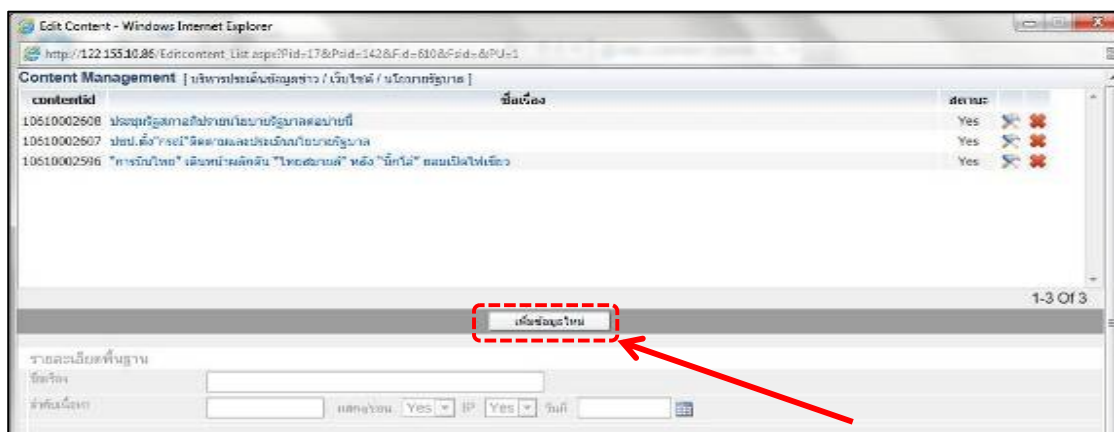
Edit Content - Windows Internet Explorer

http://122.155.10.86/Editcontent_List.aspx?Pid=17&Psid=142&Fid=610&Fsid=&PU=1

Content Management [ บริหารประเด็นข้อมูลข่าว / เว็บไซต์ / นโยบายรัฐบาล ]

| contentid | ชื่อเรื่อง | สถานะ |
|---|---|---|
| 10610002608 | ประชุมรัฐสภาอภิปรายนโยบายรัฐบาลต่อบ่ายนี้ | Yes |
| 10610002607 | ปธน.ตั้ง"กรณ์"ติดตามผลประเมินนโยบายรัฐบาล | Yes |
| 10610002596 | "การบินไทย" เดินหน้าผลักดัน "ไทยสมายล์" หลัง "นิ้กไม้" ขอบเปิดไฟเขียว | Yes |

1-3 Of 3

เพิ่มข้อมูลใหม่

รายละเอียดพื้นฐาน

ชื่อเรื่อง

ลำดับเนื้อหา

แสดงผล Yes IP Yes วันที่